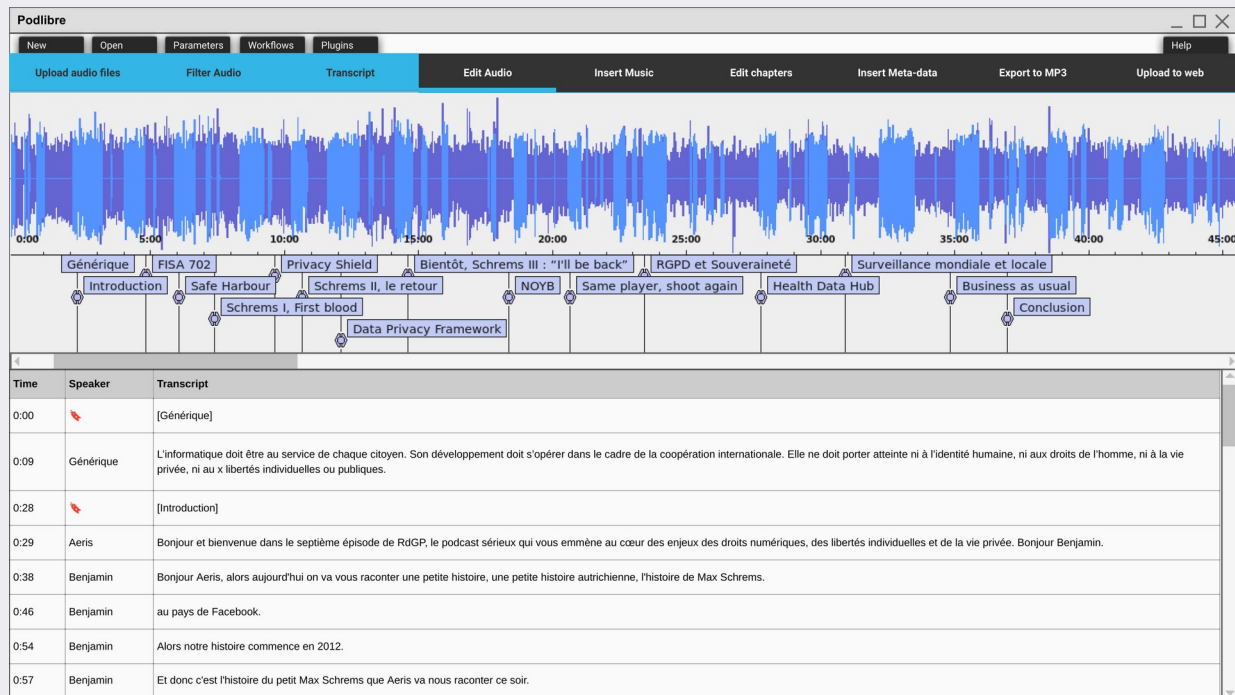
Podlibre

New Open Parameters Workflows Plugins Help

Upload audio files Filter Audio Transcript Edit Audio Insert Music Edit chapters Insert Meta-data Export to MP3 Upload to web

0:00 5:00 10:00 15:00 20:00 25:00 30:00 35:00 40:00 45:00

Générique
Introduction
FISA 702
Safe Harbour
Schrems I, First blood
Privacy Shield
Schrems II, le retour
Data Privacy Framework
Bientôt, Schrems III : "I'll be back"
NOYB
Same player, shoot again
RGPD et Souveraineté
Health Data Hub
Surveillance mondiale et locale
Business as usual
Conclusion

| Time | Speaker | Transcript |
|---|---|---|
| 0:00 | | [Générique] |
| 0:09 | Générique | L'informatique doit être au service de chaque citoyen. Son développement doit s'opérer dans le cadre de la coopération internationale. Elle ne doit porter atteinte ni à l'identité humaine, ni aux droits de l'homme, ni à la vie privée, ni au x libertés individuelles ou publiques. |
| 0:28 | | [Introduction] |
| 0:29 | Aeris | Bonjour et bienvenue dans le septième épisode de RdGP, le podcast sérieux qui vous emmène au cœur des enjeux des droits numériques, des libertés individuelles et de la vie privée. Bonjour Benjamin. |
| 0:38 | Benjamin | Bonjour Aeris, alors aujourd'hui on va vous raconter une petite histoire, une petite histoire autrichienne, l'histoire de Max Schrems. |
| 0:46 | Benjamin | au pays de Facebook. |
| 0:54 | Benjamin | Alors notre histoire commence en 2012. |
| 0:57 | Benjamin | Et donc c'est l'histoire du petit Max Schrems que Aeris va nous raconter ce soir. |